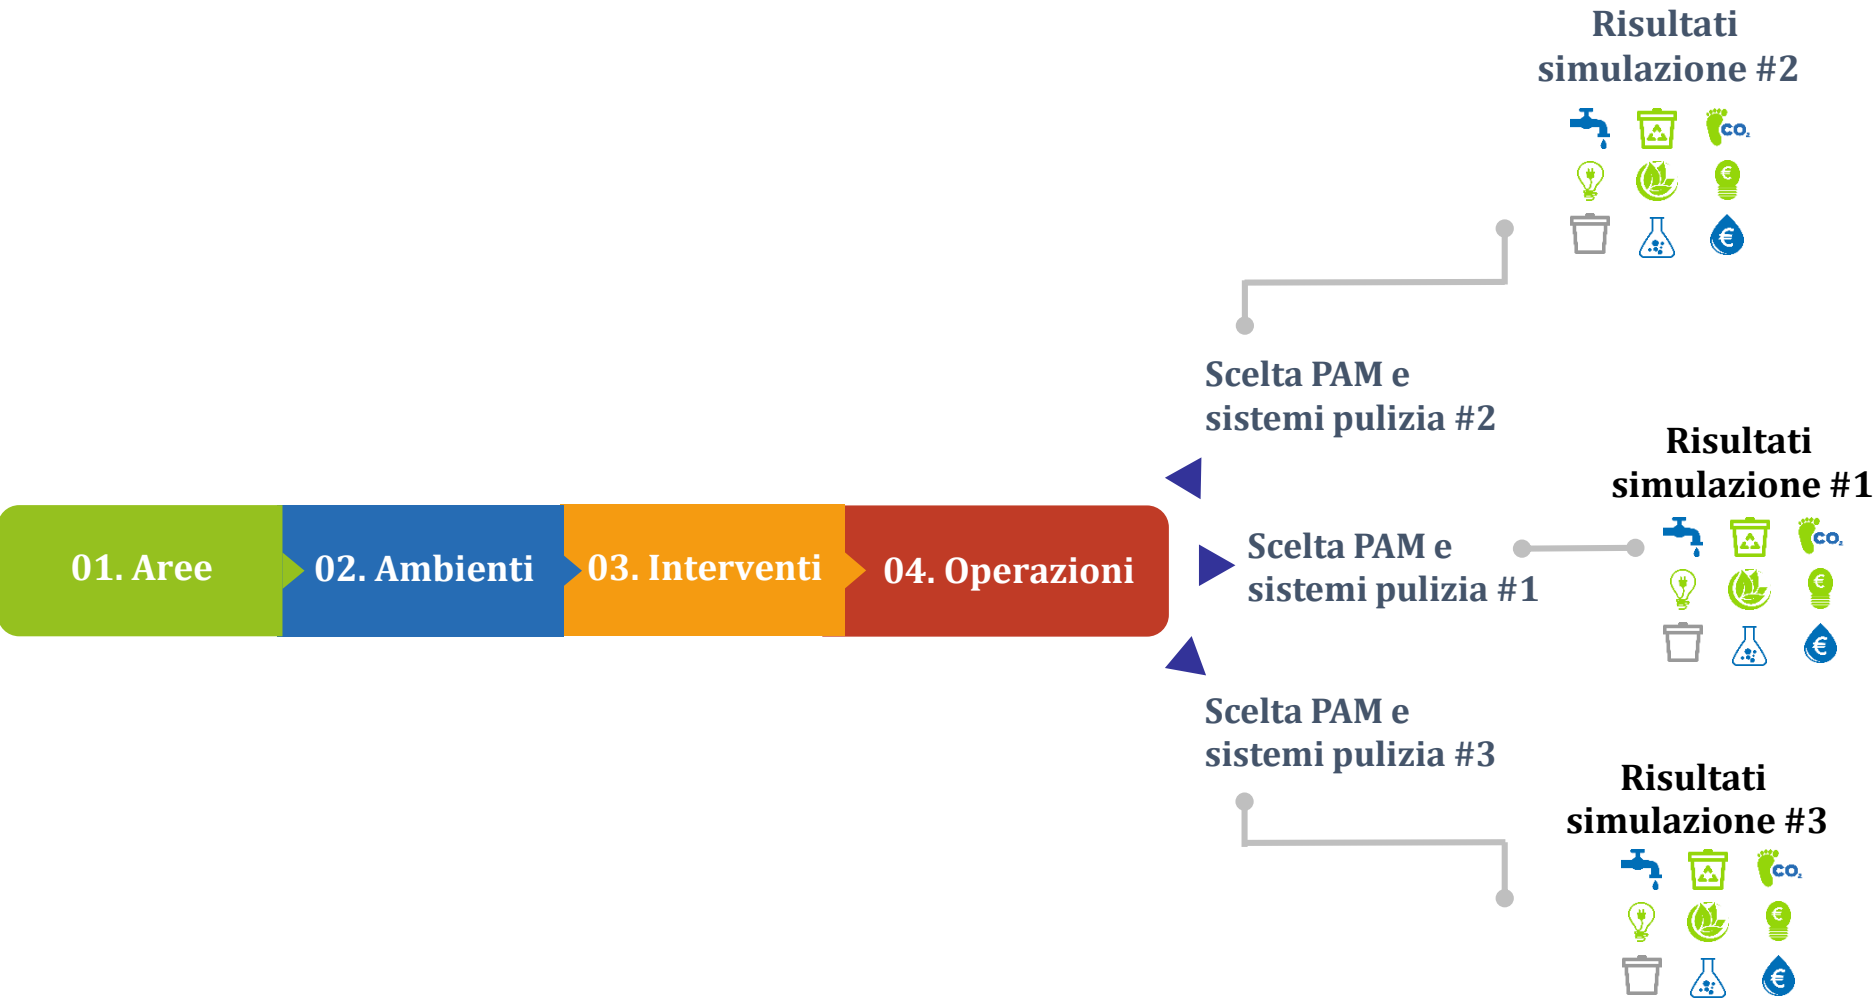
Risultati simulazione #2

CO₂
€
€

Scelta PAM e sistemi pulizia #2

Risultati simulazione #1

01. Aree

02. Ambienti

03. Interventi

04. Operazioni

Scelta PAM e sistemi pulizia #1

CO₂
€
€

Scelta PAM e sistemi pulizia #3

Risultati simulazione #3

CO₂
€
€